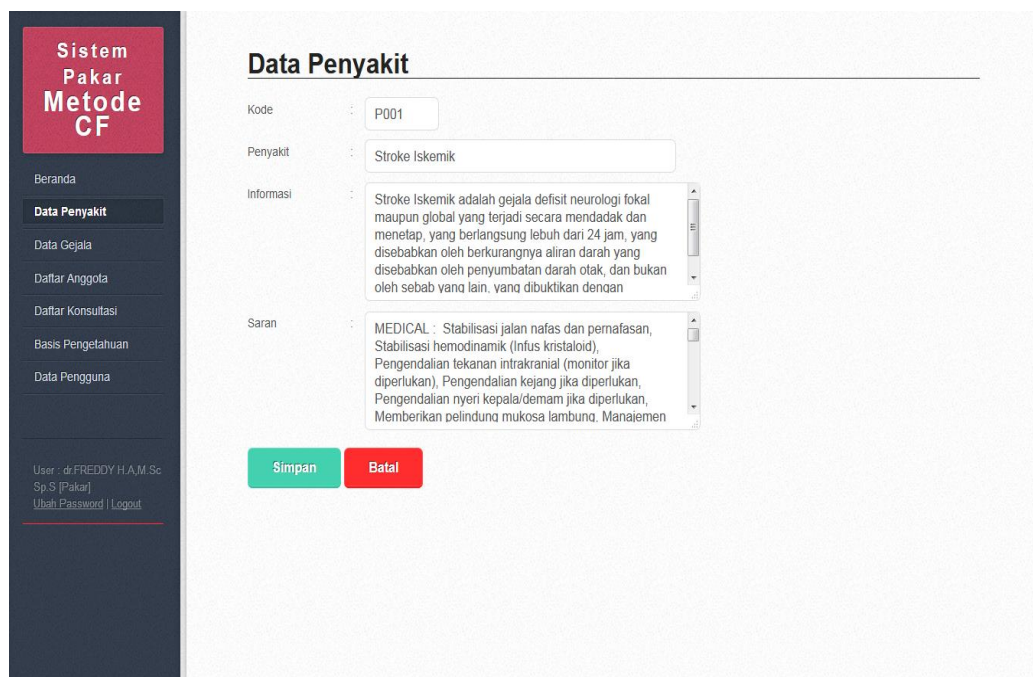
Sistem Pakar Metode CF

Beranda
Data Penyakit
Data Gejala
Daftar Anggota
Daftar Konsultasi
Basis Pengetahuan
Data Pengguna

User : dr.FREDDY H.A,M.Sc Sp.S [Pakar]
Ubah Password | Logout

Data Penyakit

Kode : P001

Penyakit : Stroke Iskemik

Informasi : Stroke Iskemik adalah gejala defisit neurologi fokal maupun global yang terjadi secara mendadak dan menetap, yang berlangsung lebuh dari 24 jam, yang disebabkan oleh berkurangnya aliran darah yang disebabkan oleh penyumbatan darah otak, dan bukan oleh sebab yang lain, yang dibuktikan dengan

Saran : MEDICAL : Stabilisasi jalan nafas dan pernafasan, Stabilisasi hemodinamik (Infus kristaloid), Pengendalian tekanan intrakranial (monitor jika diperlukan), Pengendalian kejang jika diperlukan, Pengendalian nyeri kepala/demam jika diperlukan, Memberikan pelindung mukosa lambung, Manajemen

Simpan
Batal